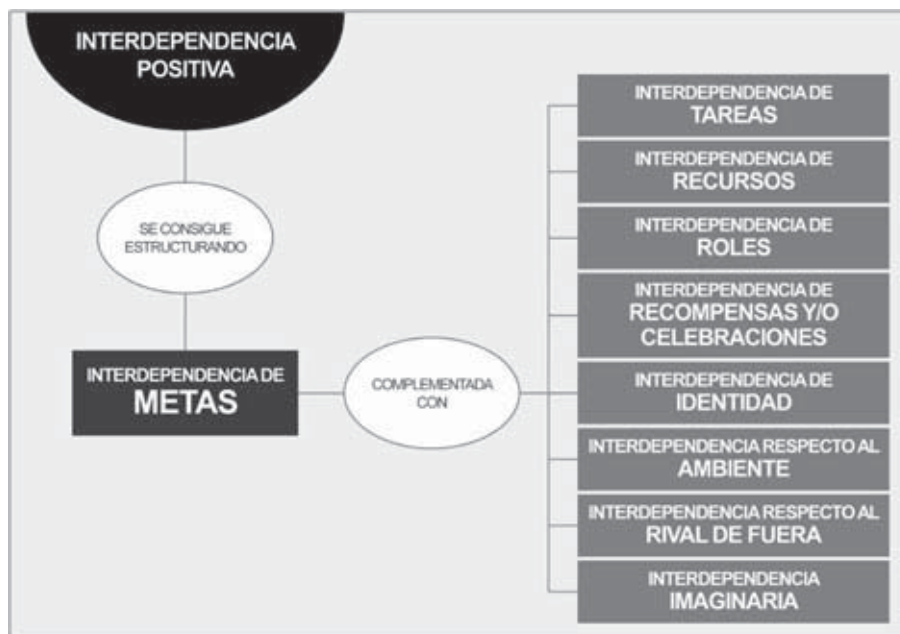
INTERDEPENDENCIA POSITIVA

SE CONSIGUE ESTRUCTURANDO

INTERDEPENDENCIA DE METAS

COMPLEMENTADA CON

INTERDEPENDENCIA DE TAREAS

INTERDEPENDENCIA DE RECURSOS

INTERDEPENDENCIA DE ROLES

INTERDEPENDENCIA DE RECOMPENSAS Y/O CELEBRACIONES

INTERDEPENDENCIA DE IDENTIDAD

INTERDEPENDENCIA RESPECTO AL AMBIENTE

INTERDEPENDENCIA RESPECTO AL RIVAL DE FUERA

INTERDEPENDENCIA IMAGINARIA